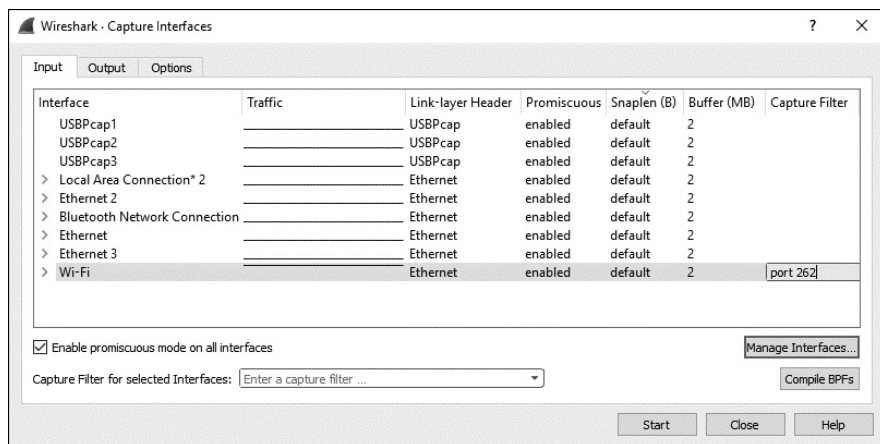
Wireshark · Capture Interfaces

?

Input | Output | Options

| Interface | Traffic | Link-layer Header | Promiscuous | Snaplen (B) | Buffer (MB) | Capture Filter |
|---|---|---|---|---|---|---|
| USBPcap1 | | USBPcap | enabled | default | 2 | |
| USBPcap2 | | USBPcap | enabled | default | 2 | |
| USBPcap3 | | USBPcap | enabled | default | 2 | |
| > Local Area Connection* 2 | | Ethernet | enabled | default | 2 | |
| > Ethernet 2 | | Ethernet | enabled | default | 2 | |
| > Bluetooth Network Connection | | Ethernet | enabled | default | 2 | |
| > Ethernet | | Ethernet | enabled | default | 2 | |
| > Ethernet 3 | | Ethernet | enabled | default | 2 | |
| > Wi-Fi | | Ethernet | enabled | default | 2 | port 262 |

Enable promiscuous mode on all interfaces

Manage Interfaces...

Capture Filter for selected Interfaces: Enter a capture filter ...

Compile BPFs

Start Close Help